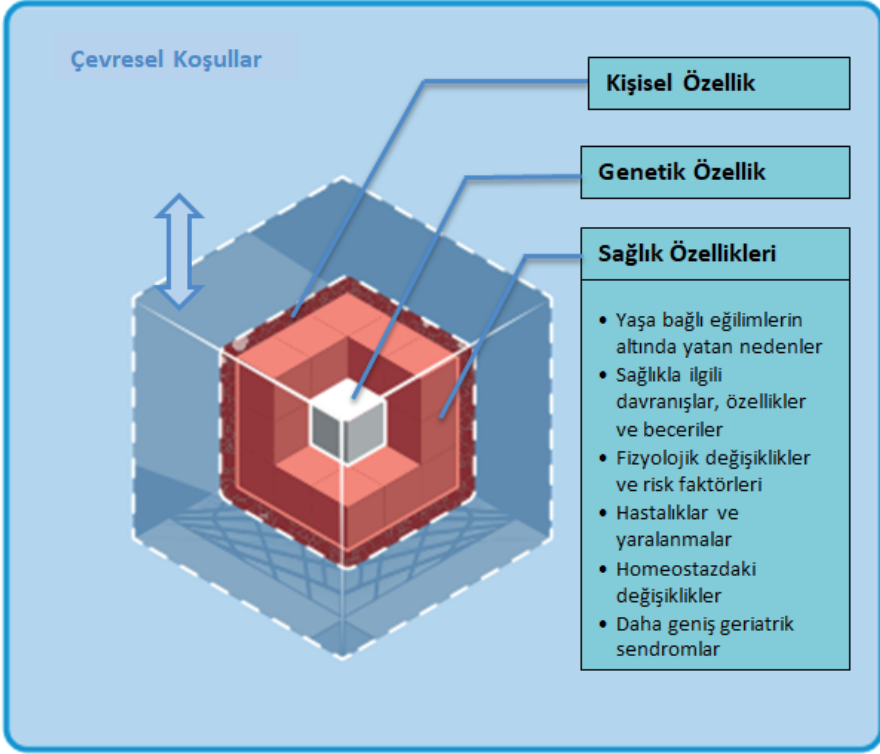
Çevresel Koşullar

Kişisel Özellik

Genetik Özellik

Sağlık Özellikleri

- Yaşa bağlı eğilimlerin altında yatan nedenler
- Sağlıkla ilgili davranışlar, özellikler ve beceriler
- Fizyolojik değişiklikler ve risk faktörleri
- Hastalıklar ve yaralanmalar
- Homeostazdaki değişiklikler
- Daha geniş geriatrik sendromlar